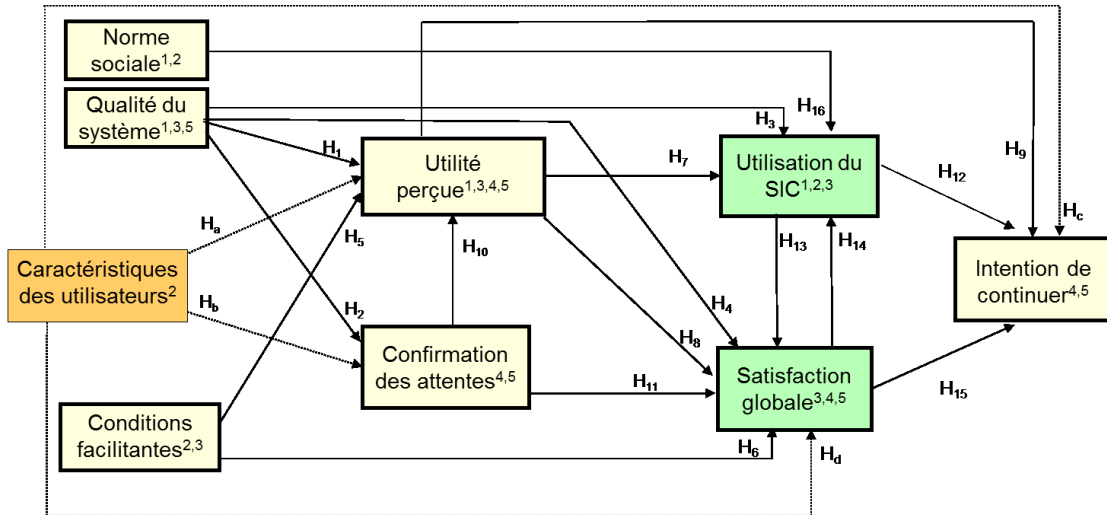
Norme sociale$^{1,2}$

Qualité du système$^{1,3,5}$

Caractéristiques des utilisateurs$^{2}$

Conditions facilitantes$^{2,3}$

Utilité perçue$^{1,3,4,5}$

Confirmation des attentes$^{4,5}$

Utilisation du SIC$^{1,2,3}$

Satisfaction globale$^{3,4,5}$

Intention de continuer$^{4,5}$

$H_1$ $H_2$ $H_3$ $H_4$ $H_5$ $H_6$ $H_7$ $H_8$ $H_9$ $H_{10}$ $H_{11}$ $H_{12}$ $H_{13}$ $H_{14}$ $H_{15}$ $H_{16}$ $H_a$ $H_b$ $H_c$ $H_d$